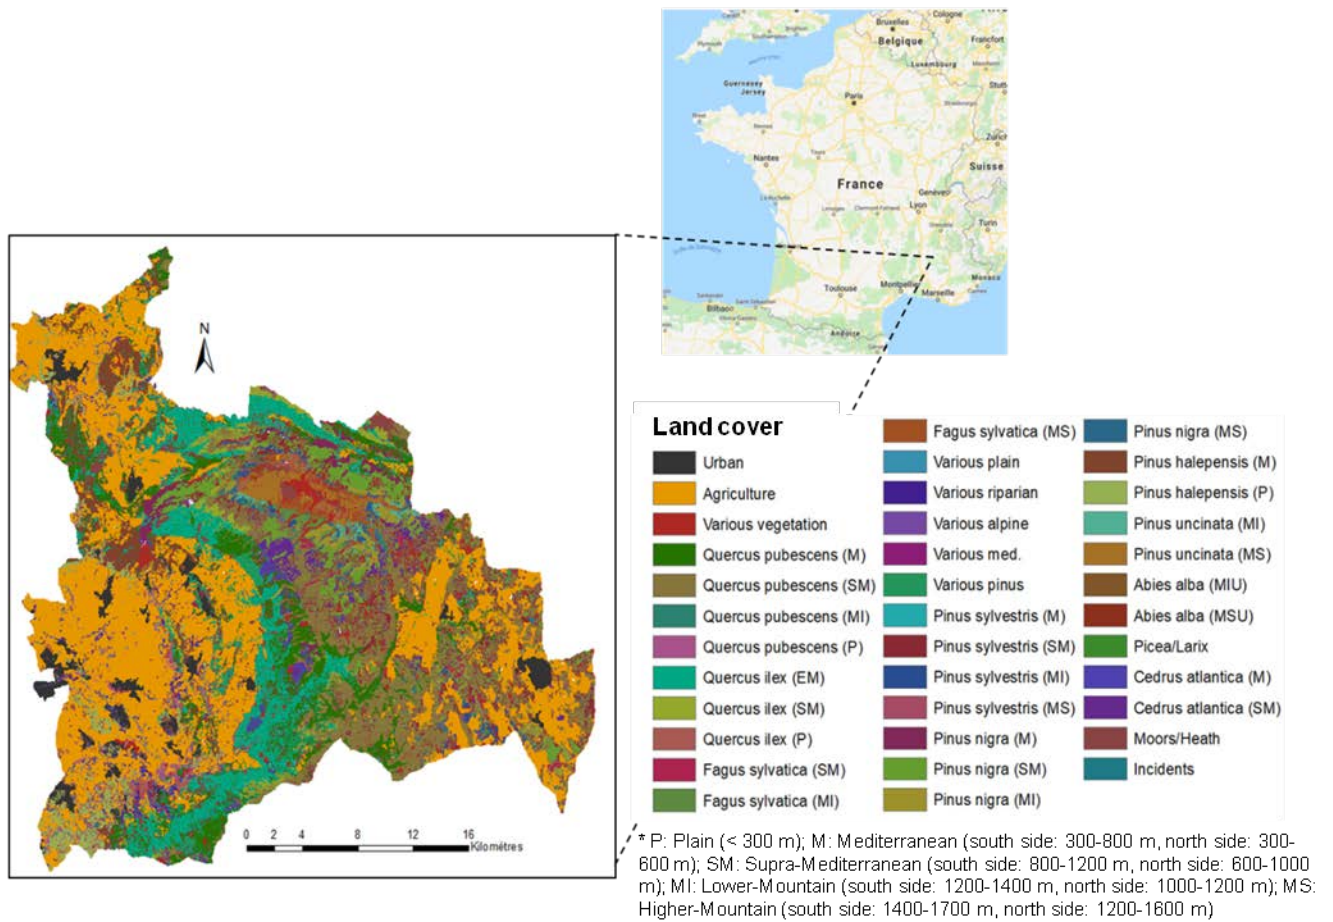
Cologne
Bruxelles
Belgique
Francfort
Luxembourg
Guernesey
Jersey
Paris
Stuttgart
Zurich
Nantes
Suisse
France
Genève
Lyon
Turin
Toulouse
Montpellier
Marseille
Monaco
Bilbao
Andorre

N

0 2 4 8 12 16 Kilomètres

Land cover
Urban
Agriculture
Various vegetation
Quercus pubescens (M)
Quercus pubescens (SM)
Quercus pubescens (MI)
Quercus pubescens (P)
Quercus ilex (EM)
Quercus ilex (SM)
Quercus ilex (P)
Fagus sylvatica (SM)
Fagus sylvatica (MI)
Fagus sylvatica (MS)
Various plain
Various riparian
Various alpine
Various med.
Various pinus
Pinus sylvestris (M)
Pinus sylvestris (SM)
Pinus sylvestris (MI)
Pinus sylvestris (MS)
Pinus nigra (M)
Pinus nigra (SM)
Pinus nigra (MI)
Pinus nigra (MS)
Pinus halepensis (M)
Pinus halepensis (P)
Pinus uncinata (MI)
Pinus uncinata (MS)
Abies alba (MIU)
Abies alba (MSU)
Picea/Larix
Cedrus atlantica (M)
Cedrus atlantica (SM)
Moors/Heath
Incidents

* P: Plain (< 300 m); M: Mediterranean (south side: 300-800 m, north side: 300-600 m); SM: Supra-Mediterranean (south side: 800-1200 m, north side: 600-1000 m); MI: Lower-Mountain (south side: 1200-1400 m, north side: 1000-1200 m); MS: Higher-Mountain (south side: 1400-1700 m, north side: 1200-1600 m)